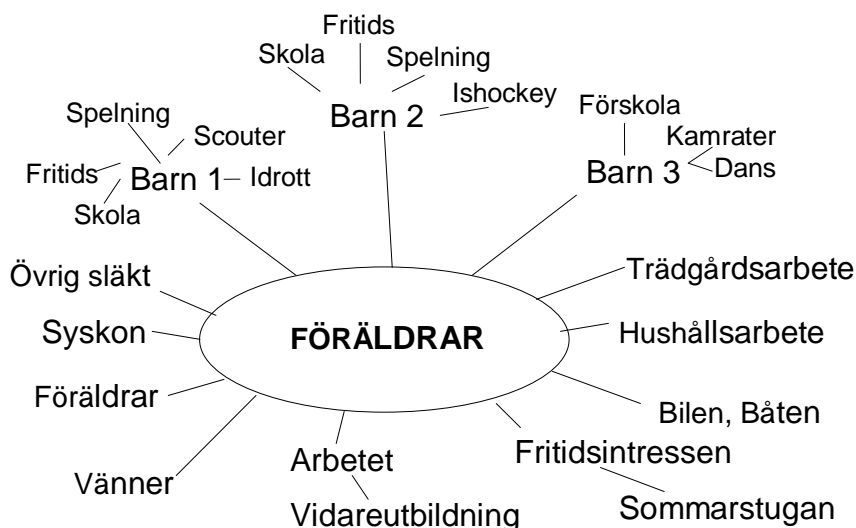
Fritids
Skola
Spelning
Ishockey
Barn 2
Spelning
Scouter
Fritids
Barn 1
Idrott
Skola
Förskola
Kamrater
Dans
Barn 3
Övrig släkt
Syskon
FÖRÄLDRAR
Trädgårdsarbete
Hushållsarbete
Föräldrar
Bilen, Båten
Fritidsintressen
Arbetet
Vänner
Vidareutbildning
Sommarstugan